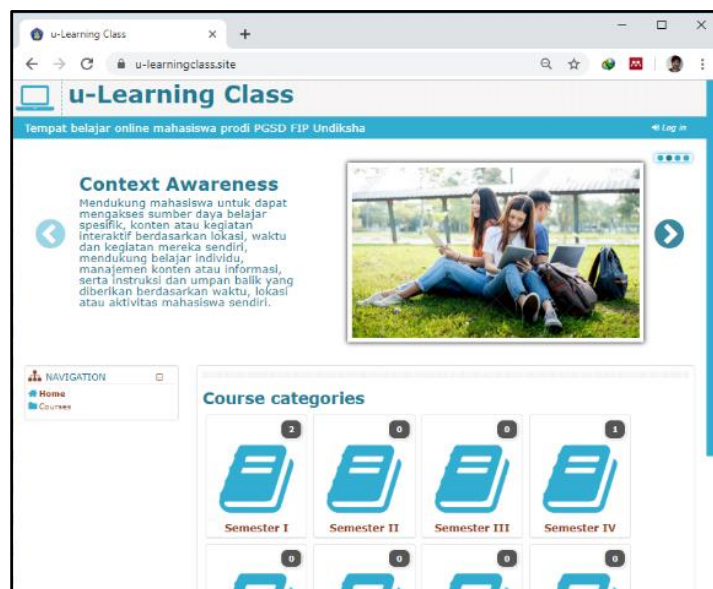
u-Learning Class ×
+
u-learningclass.site

u-Learning Class

Tempat belajar online mahasiswa prodi PGSD FIP Undiksha

Log in

Context Awareness

Mendukung mahasiswa untuk dapat mengakses sumber daya belajar spesifik, konten atau kegiatan interaktif berdasarkan lokasi, waktu dan kegiatan mereka sendiri, mendukung belajar individu, manajemen konten atau informasi, serta instruksi dan umpan balik yang diberikan berdasarkan waktu, lokasi atau aktivitas mahasiswa sendiri.

NAVIGATION
Home
Courses

Course categories

2
Semester I

0
Semester II

0
Semester III

1
Semester IV

0

0

0

0